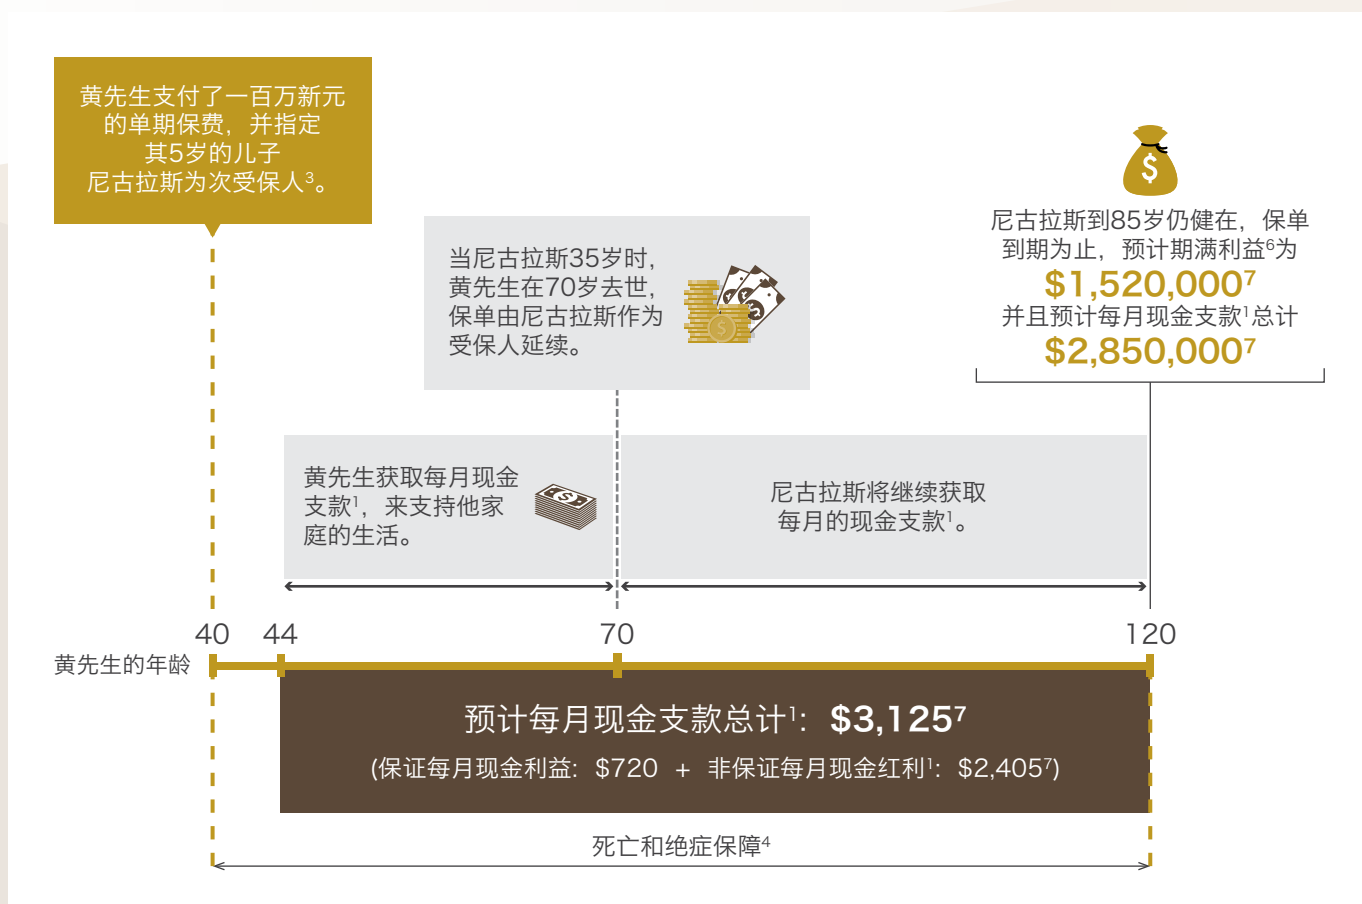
黄先生支付了一百万新元的单期保费，并指定其5岁的儿子尼古拉斯为次受保人$^3$。

当尼古拉斯35岁时，黄先生在70岁去世，保单由尼古拉斯作为受保人延续。

尼古拉斯到85岁仍健在，保单到期为止，预计期满利益$^6$为
$1,520,000$^7$
并且预计每月现金支款$^1$总计
$2,850,000$^7$

黄先生获取每月现金支款$^1$，来支持他家庭的生活。

尼古拉斯将继续获取每月的现金支款$^1$。

40 44 70 120

黄先生的年龄

预计每月现金支款总计$^1$：$3,125$^7$
(保证每月现金利益：$720 + 非保证每月现金红利$^1$：$2,405$^7$)

死亡和绝症保障$^4$